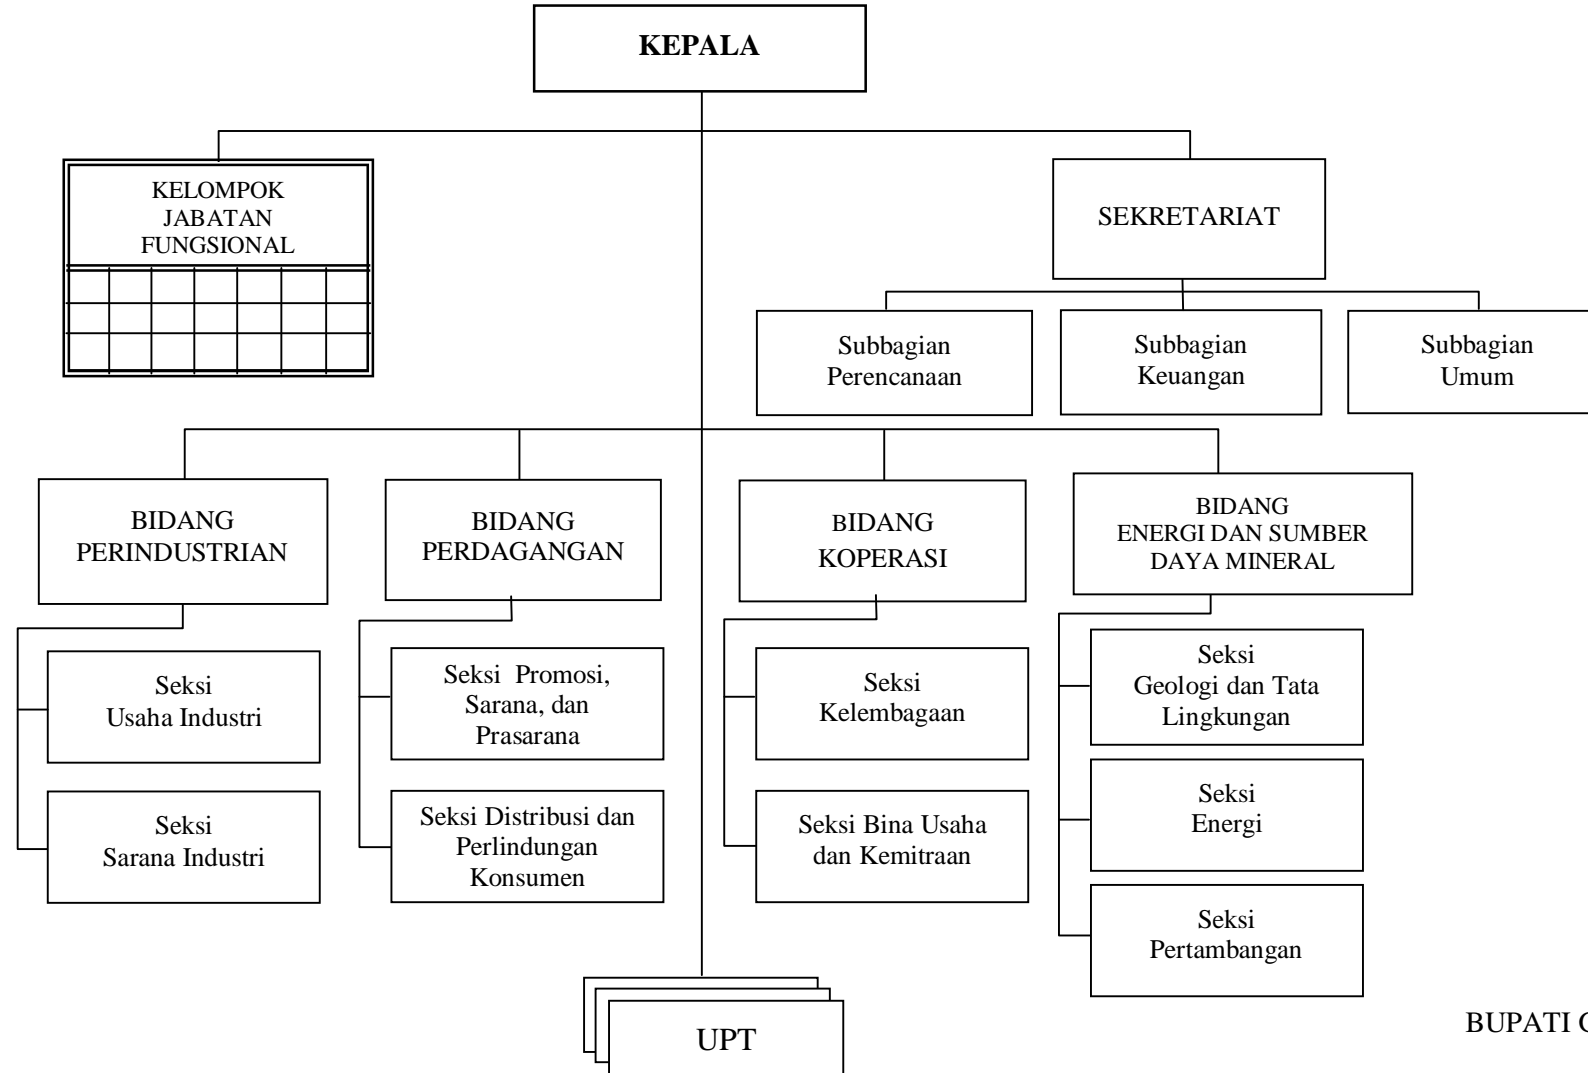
KEPALA

KELOMPOK JABATAN FUNGSIONAL

SEKRETARIAT

Subbagian Perencanaan

Subbagian Keuangan

Subbagian Umum

BIDANG PERINDUSTRIAN

Seksi Usaha Industri

Seksi Sarana Industri

BIDANG PERDAGANGAN

Seksi Promosi, Sarana, dan Prasarana

Seksi Distribusi dan Perlindungan Konsumen

BIDANG KOPERASI

Seksi Kelembagaan

Seksi Bina Usaha dan Kemitraan

BIDANG ENERGI DAN SUMBER DAYA MINERAL

Seksi Geologi dan Tata Lingkungan

Seksi Energi

Seksi Pertambangan

UPT

BUPATI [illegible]